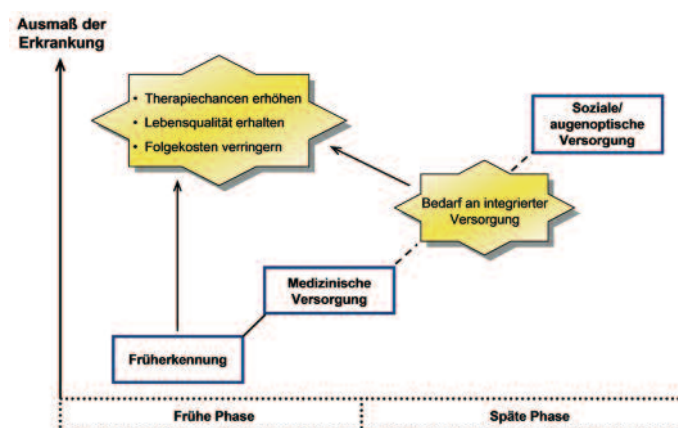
Ausmaß der Erkrankung

• Therapiechancen erhöhen
• Lebensqualität erhalten
• Folgekosten verringern

Soziale/ augenoptische Versorgung

Bedarf an integrierter Versorgung

Medizinische Versorgung

Früherkennung

Frühe Phase

Späte Phase